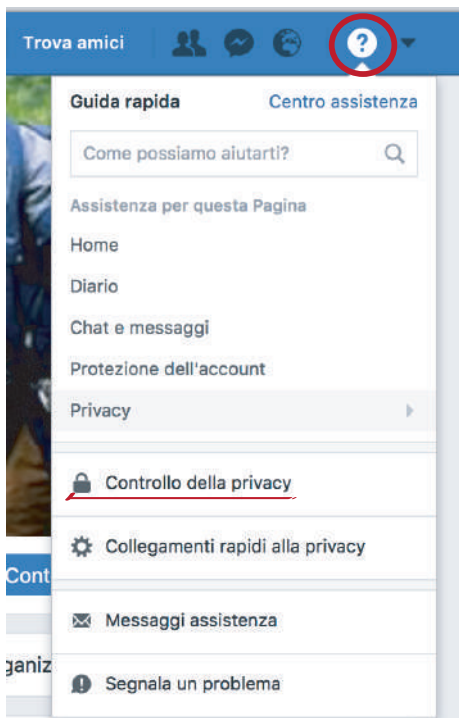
Trova amici

Guida rapida Centro assistenza

Come possiamo aiutarti?

Assistenza per questa Pagina

Home

Diario

Chat e messaggi

Protezione dell'account

Privacy

Controllo della privacy

Collegamenti rapidi alla privacy

Messaggi assistenza

Segnala un problema

Cont

ganiz